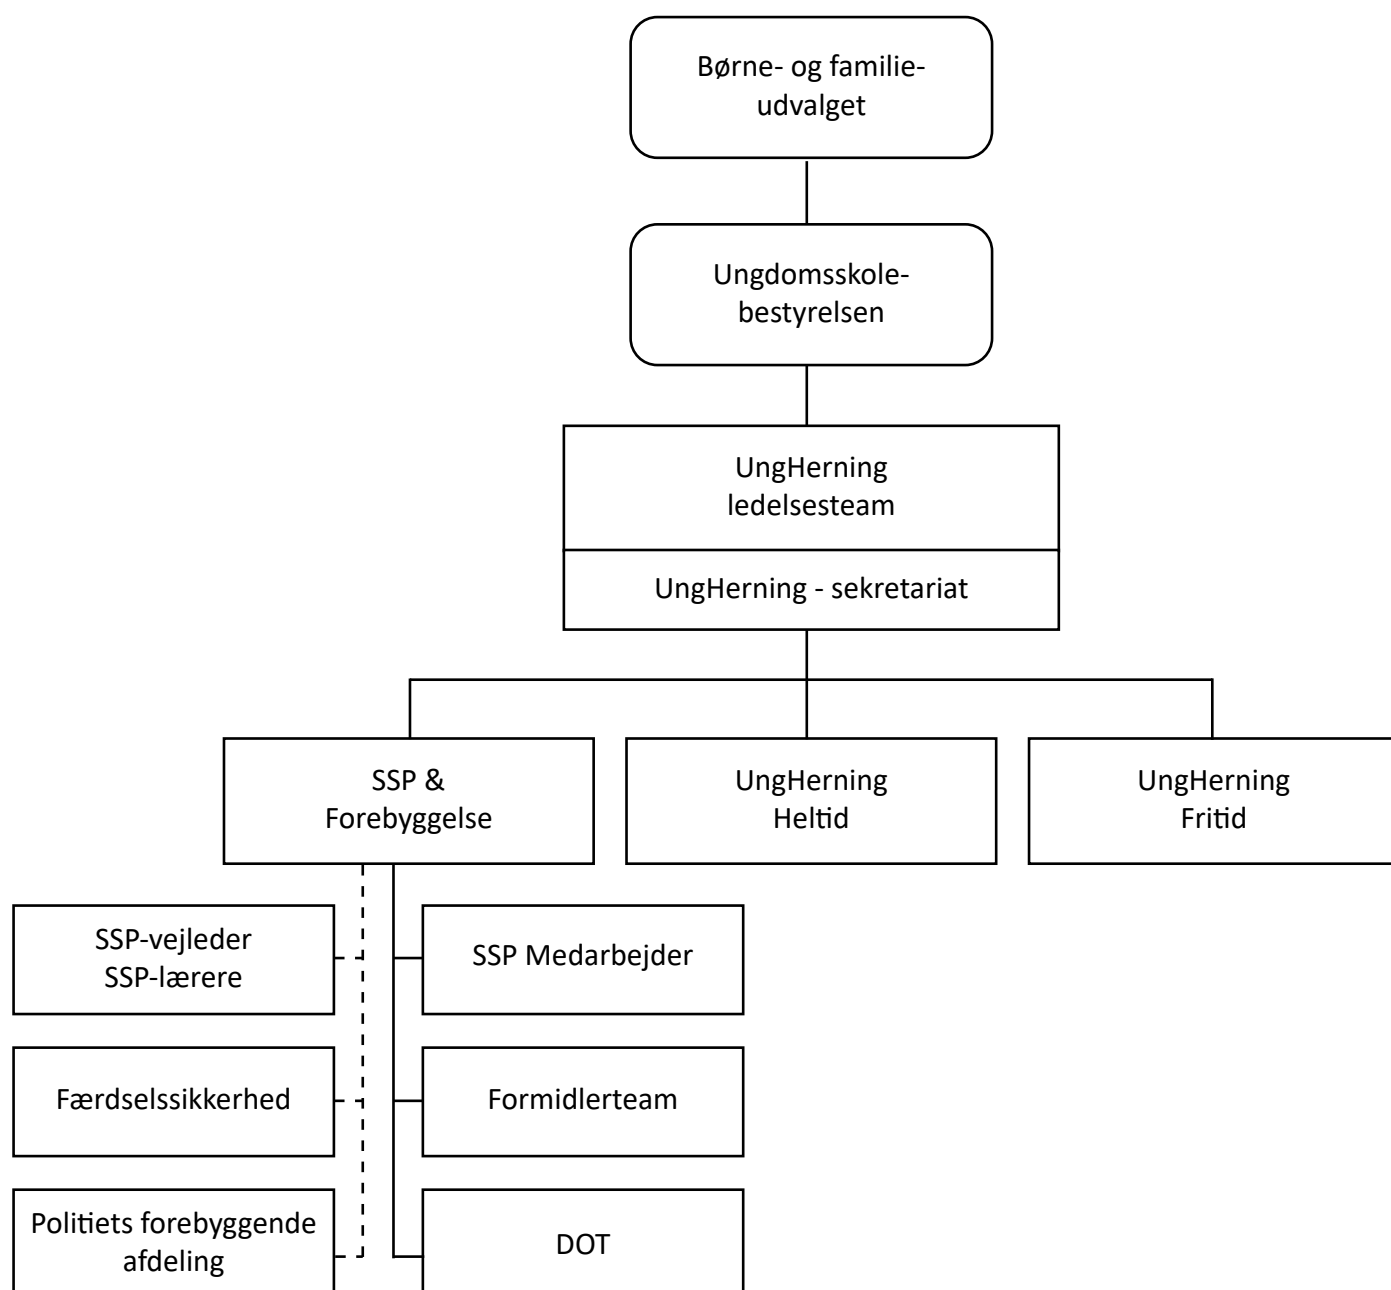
Børne- og familie-udvalget

Ungdomsskole-bestyrelsen

UngHerning ledelsesteam

UngHerning - sekretariat

SSP & Forebyggelse

UngHerning Heltid

UngHerning Fritid

SSP-vejleder
SSP-lærere

Færdselssikkerhed

Politiets forebyggende afdeling

SSP Medarbejder

Formidlerteam

DOT